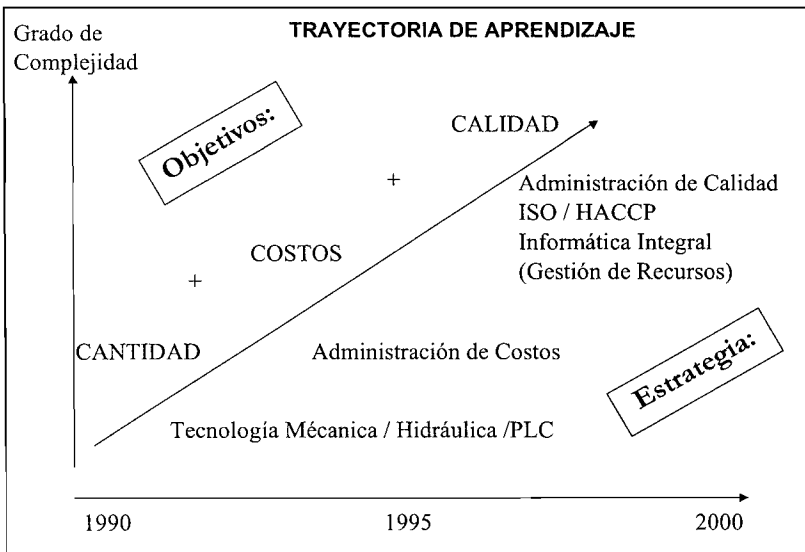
Grado de Complejidad

TRAYECTORIA DE APRENDIZAJE

Objetivos:

CALIDAD

+

Administración de Calidad
ISO / HACCP
Informática Integral
(Gestión de Recursos)

COSTOS

+

CANTIDAD

Administración de Costos

Estrategia:

Tecnología Mécanica / Hidráulica /PLC

1990

1995

2000